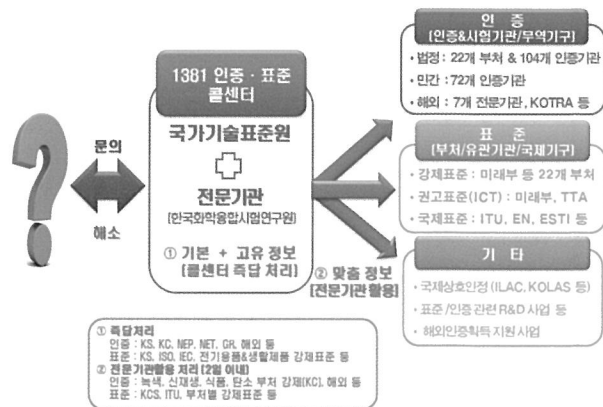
1381 인증 · 표준 콜센터

문의

해소

국가기술표준원

전문기관
[한국화학융합시험연구원]

① 기본 + 고유 정보
[콜센터 즉답 처리]

② 맞춤 정보
[전문기관활용]

인증
[인증&시험기관/무역기구]
• 법정 : 22개 부처 & 104개 인증기관
• 민간 : 72개 인증기관
• 해외 : 7개 전문기관, KOTRA 등

표준
[부처/유관기관/국제기구]
• 강제표준 : 미래부 등 22개 부처
• 권고표준(ICT) : 미래부, TTA
• 국제표준 : ITU, EN, ESTI 등

기타
• 국제상호인정(ILAC, KOLAS 등)
• 표준/인증 관련 R&D 사업 등
• 해외인증획득 지원 사업

① 즉답처리
인증 : KS, KC, NEP, NET, GR, 해외 등
표준 : KS, ISO, IEC, 전기용품&생활제품 강제표준 등
② 전문기관활용 처리 [2일 이내]
인증 : 녹색, 신재생, 식품, 탄소 부처 강제(KC), 해외 등
표준 : KCS, ITU, 부처별 강제표준 등